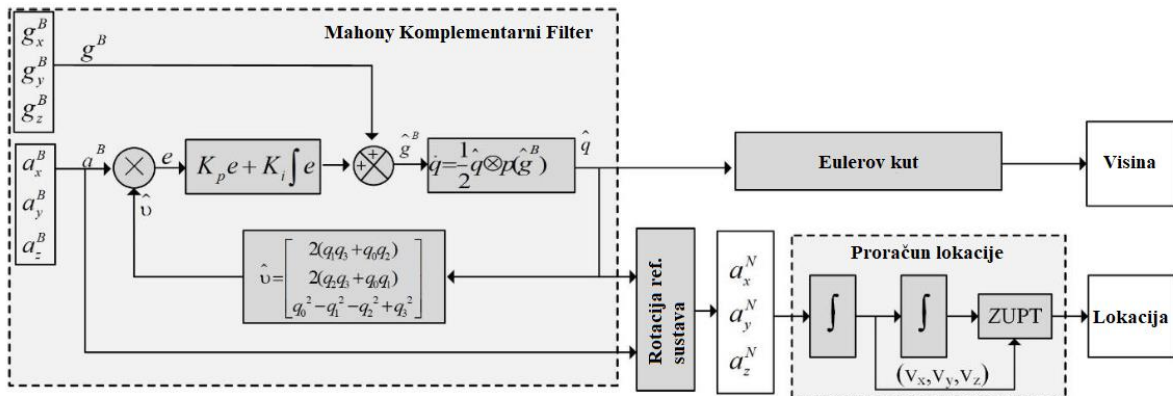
Mahony Komplementarni Filter

$g_x^B$
$g_y^B$
$g_z^B$

$g^B$

$a_x^B$
$a_y^B$
$a_z^B$

$a^B$

$e$

$K_p e + K_i \int e$

$+$
$+$

$\hat{g}^B$

$\dot{q} = \frac{1}{2}\hat{q} \otimes p(\hat{g}^B)$

$\hat{q}$

$\hat{\upsilon}$

$\hat{\upsilon} = \begin{bmatrix} 2(q_1q_3 + q_0q_2) \\ 2(q_2q_3 + q_0q_1) \\ q_0^2 - q_1^2 - q_2^2 + q_3^2 \end{bmatrix}$

Eulerov kut

Visina

Rotacija ref. sustava

$a_x^N$
$a_y^N$
$a_z^N$

Proračun lokacije

$\int$

$\int$

ZUPT

$(v_x, v_y, v_z)$

Lokacija